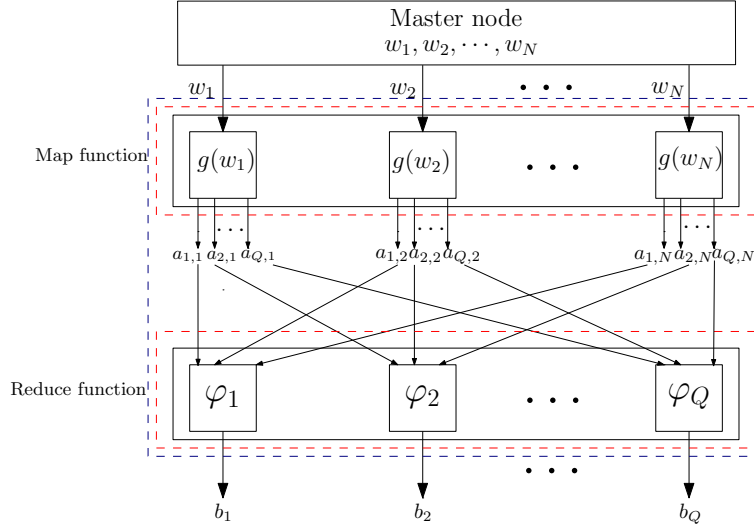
Master node
$w_1, w_2, \cdots, w_N$

$w_1$ $w_2$ $\cdots$ $w_N$

Map function

$g(w_1)$ $g(w_2)$ $\cdots$ $g(w_N)$

$\cdots$ $\cdots$ $\cdots$

$a_{1,1}$ $a_{2,1}$ $a_{Q,1}$ $a_{1,2}$ $a_{2,2}$ $a_{Q,2}$ $a_{1,N}$ $a_{2,N}$ $a_{Q,N}$

Reduce function

$\varphi_1$ $\varphi_2$ $\cdots$ $\varphi_Q$

$\cdots$

$b_1$ $b_2$ $b_Q$